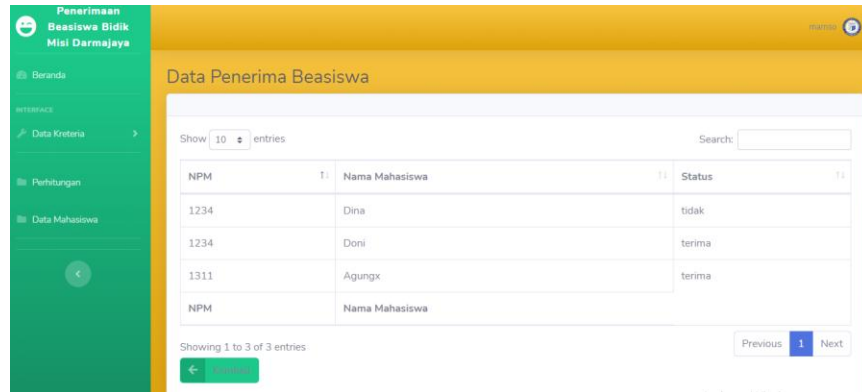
Penerimaan Beasiswa Bidik Misi Darmajaya

marriss

Beranda

INTERFACE

Data Kreteria

Perhitungan

Data Mahasiswa

Data Penerima Beasiswa

Show 10 entries

Search:

| NPM | Nama Mahasiswa | Status |
|---|---|---|
| 1234 | Dina | tidak |
| 1234 | Doni | terima |
| 1311 | Agungx | terima |
| NPM | Nama Mahasiswa | |

Showing 1 to 3 of 3 entries

Previous 1 Next

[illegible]